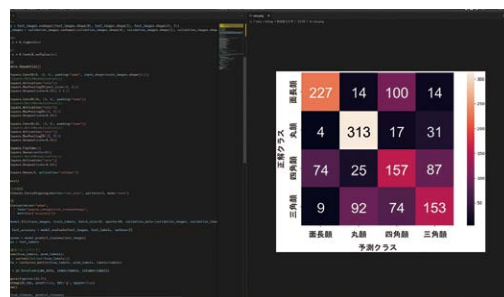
| | 面長顔 | 丸顔 | 四角顔 | 三角顔 |
|---|---|---|---|---|
| 面長顔 | 227 | 14 | 100 | 14 |
| 丸顔 | 4 | 313 | 17 | 31 |
| 四角顔 | 74 | 25 | 157 | 87 |
| 三角顔 | 9 | 92 | 74 | 153 |

正解クラス

予測クラス

300
250
200
150
100
50